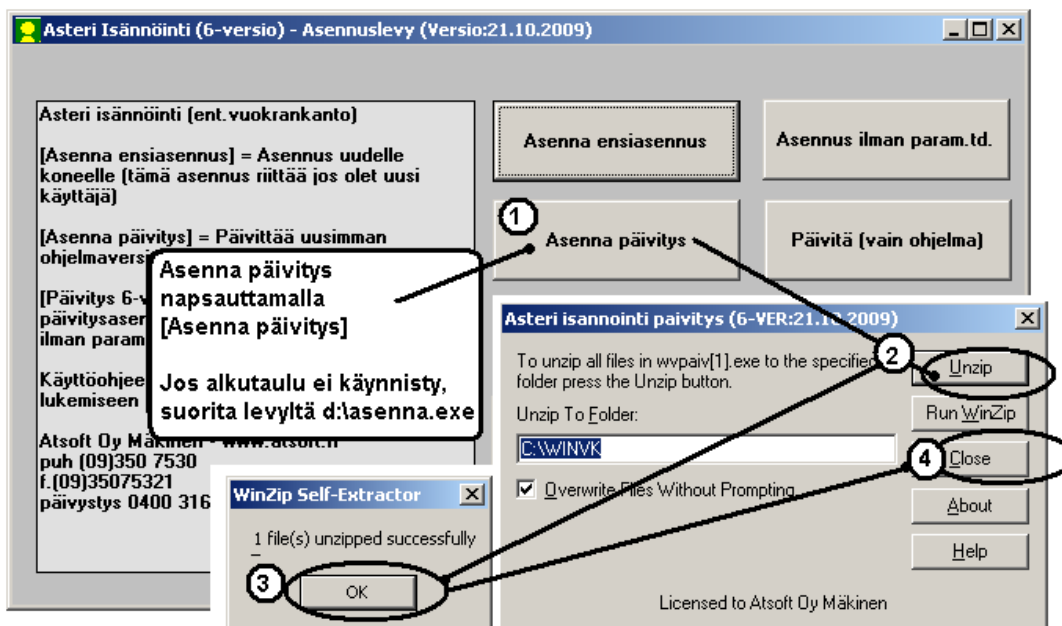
Asteri Isännöinti (6-versio) - Asennuslevy (Versio:21.10.2009)

Asteri isännöinti (ent.vuokrankanto)

[Asenna ensiasennus] = Asennus uudelle koneelle (tämä asennus riittää jos olet uusi käyttäjä)

[Asenna päivitys] = Päivittää uusimman ohjelmaversi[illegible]

[Päivitys 6-v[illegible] päivitysaser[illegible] ilman param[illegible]

Käyttöohjee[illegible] lukemiseen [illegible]

Atsoft Oy Mäkinen - www.atsoft.fi
puh (09)350 7530
f.(09)35075321
päivystys 0400 316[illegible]

Asenna ensiasennus

Asennus ilman param.td.

1

Asenna päivitys

Päivitä (vain ohjelma)

Asenna päivitys napsauttamalla [Asenna päivitys]

Jos alkutaulu ei käynnisty, suorita levyltä d:\asenna.exe

Asteri isannointi paivitys (6-VER:21.10.2009)

To unzip all files in wvpaiv[1].exe to the specified folder press the Unzip button.

2

Unzip

Run WinZip

Unzip To Folder:

C:\WINVK

4

Close

Overwrite Files Without Prompting

About

Help

Licensed to Atsoft Oy Mäkinen

WinZip Self-Extractor

1 file(s) unzipped successfully

3

OK